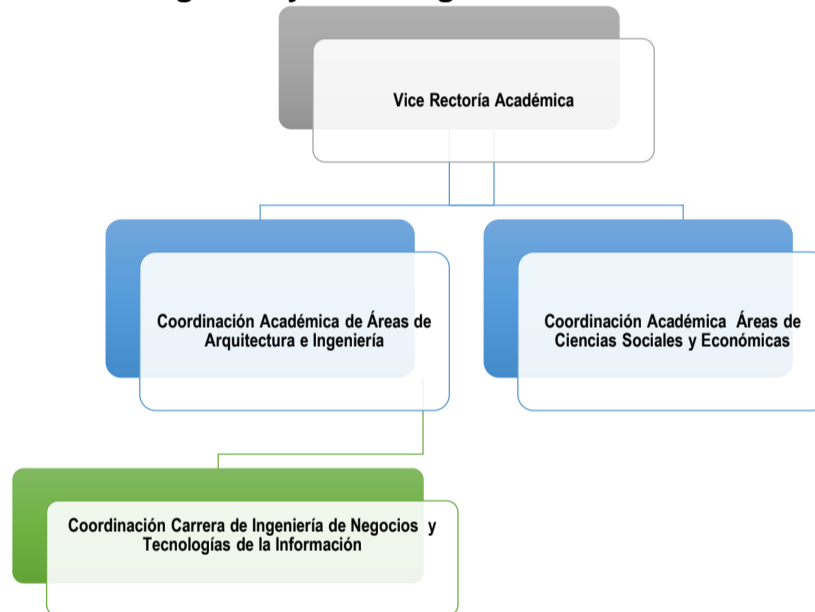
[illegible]

Vice Rectoría Académica

Coordinación Académica de Áreas de Arquitectura e Ingeniería

Coordinación Académica Áreas de Ciencias Sociales y Económicas

Coordinación Carrera de Ingeniería de Negocios y Tecnologías de la Información